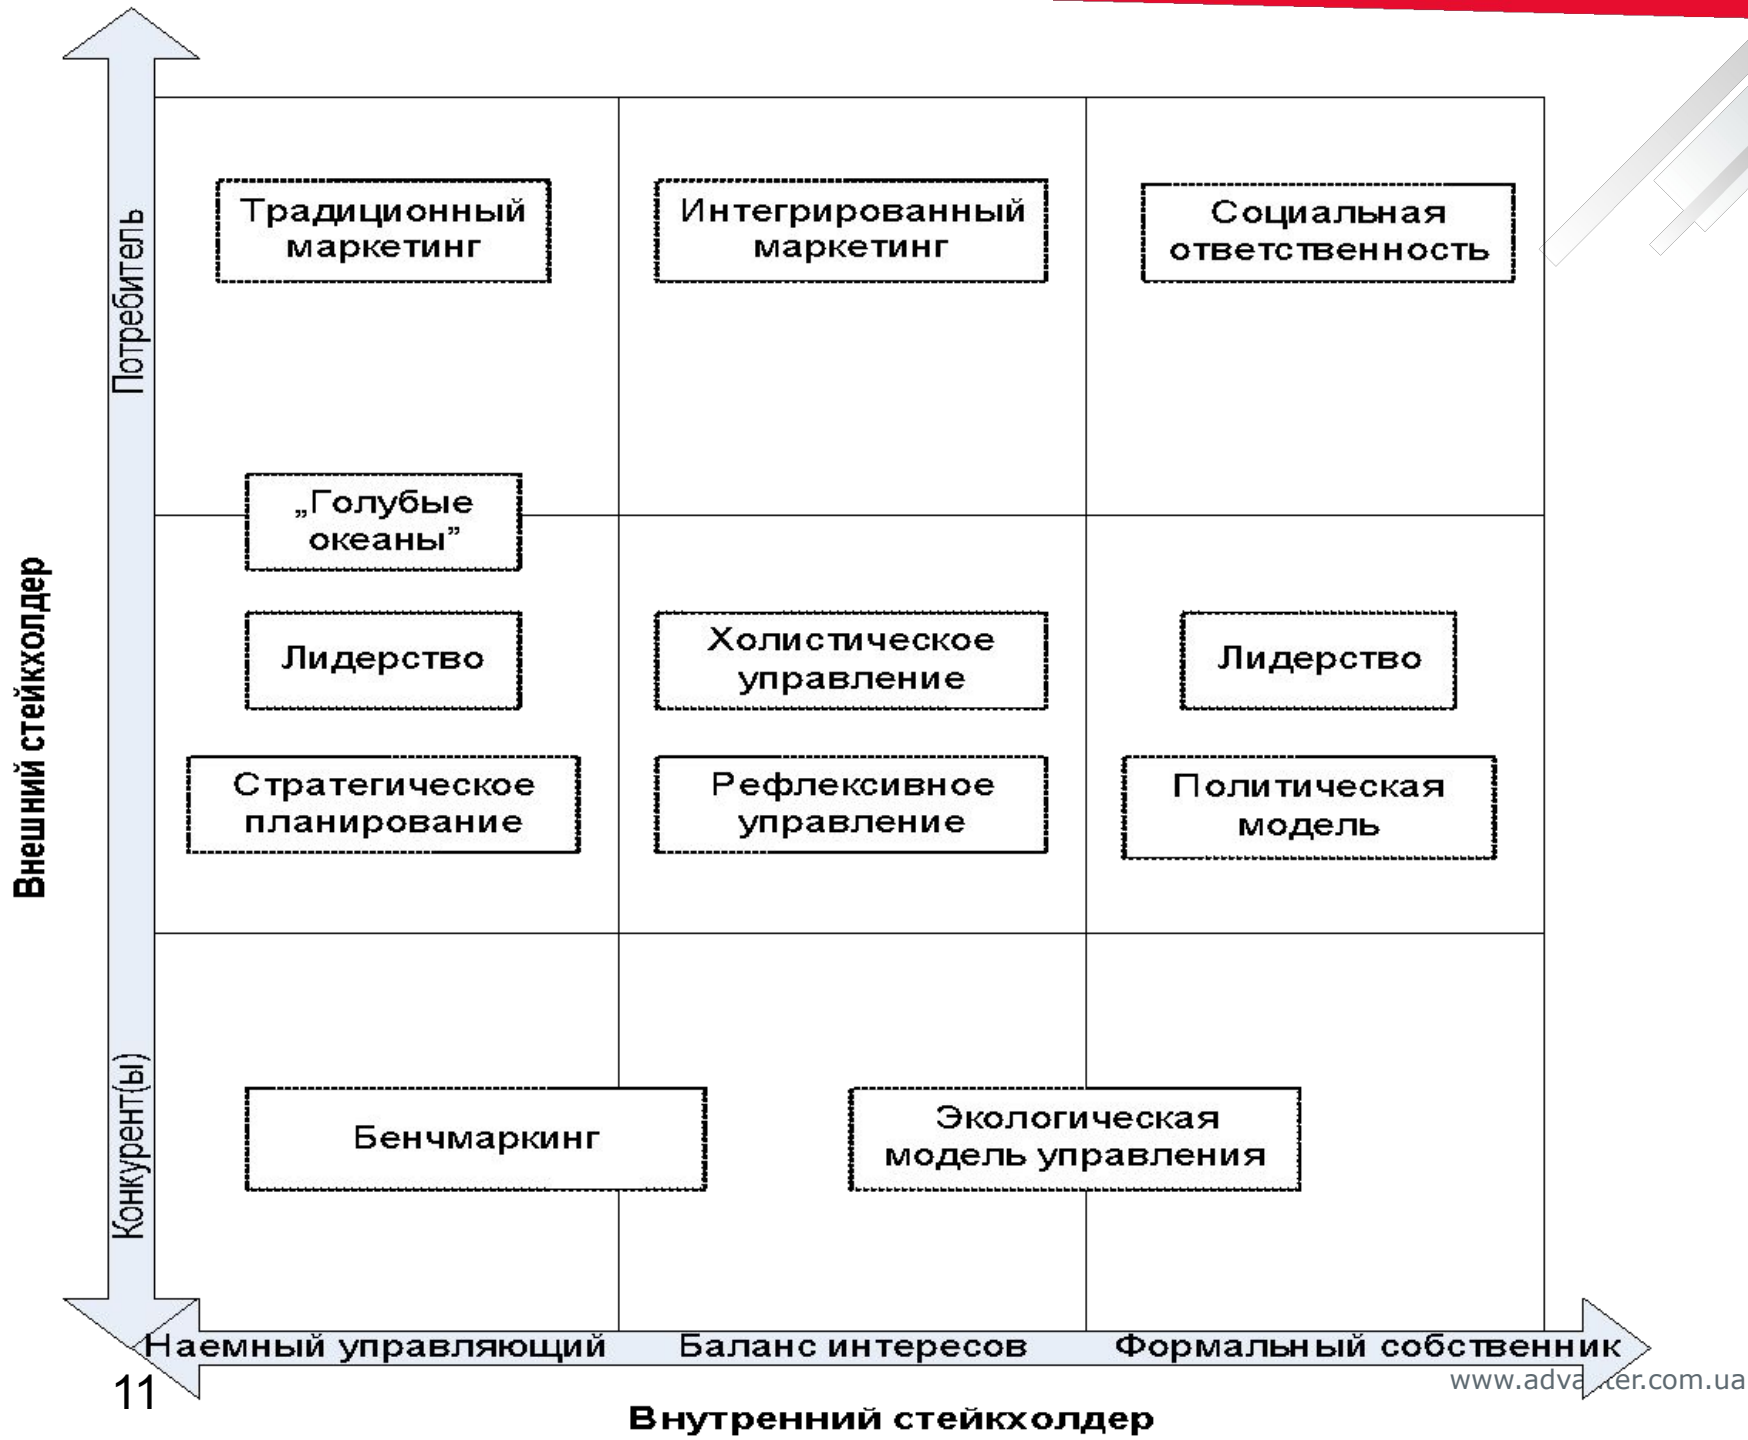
Внешний стейкхолдер

Потребитель

Конкурент(ы)

Традиционный маркетинг

Интегрированный маркетинг

Социальная ответственность

„Голубые океаны"

Лидерство

Холистическое управление

Лидерство

Стратегическое планирование

Рефлексивное управление

Политическая модель

Бенчмаркинг

Экологическая модель управления

Наемный управляющий

Баланс интересов

Формальный собственник

11

www.adva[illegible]er.com.ua

Внутренний стейкхолдер